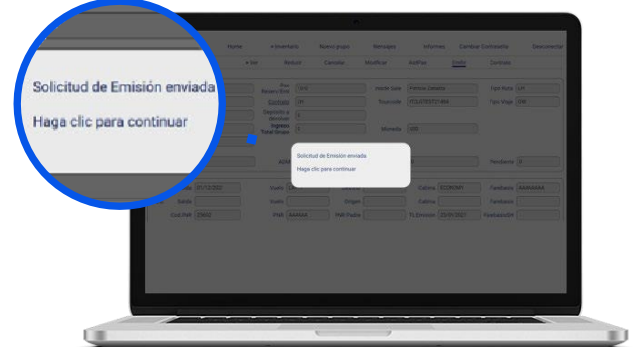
Solicitud de Emisión enviada

Haga clic para continuar

Home
+ Inventario
Nuevo grupo
Mensaje
Informes
Cambiar Contraseña
Desconectar

+ Ver
Reducir
Consulta
Modificar
AddPax
Emitir
Controle

Pax Reservados
110
Hotel Sale
Hotel Fax
Pay Rate
Contrato
77
Tipo de Viaje
Capitán a Atención
Ingreso Total tiempo
Moneda
USD

Solicitud de Emisión enviada

Haga clic para continuar

ADM
Pendiente

Ida
01/12/2021
Vuelo
Clase
Cabina
ECONOMY
Tarifario
AAAAAAA
Baldo
Vuelo
Origen
Cabina
Tarifario
Cod PNR
23652
PNR
AAAAAA
PNR Padre
TL Emisión
23/01/2021
Fecha de Ida